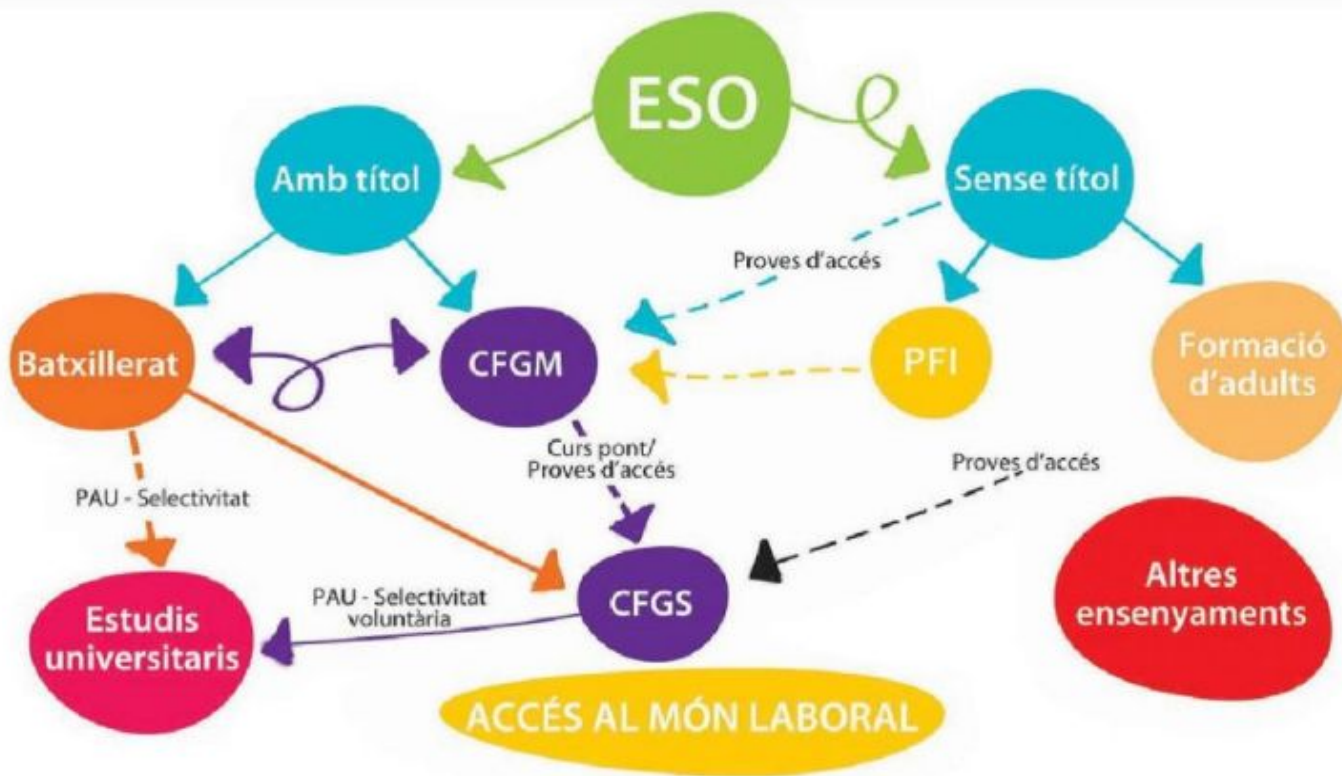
ESO

Amb títol

Sense títol

Proves d'accés

Batxillerat

CFGM

PFI

Formació d'adults

Curs pont/ Proves d'accés

Proves d'accés

PAU - Selectivitat

Estudis universitaris

PAU - Selectivitat voluntària

CFGS

Altres ensenyaments

ACCÉS AL MÓN LABORAL